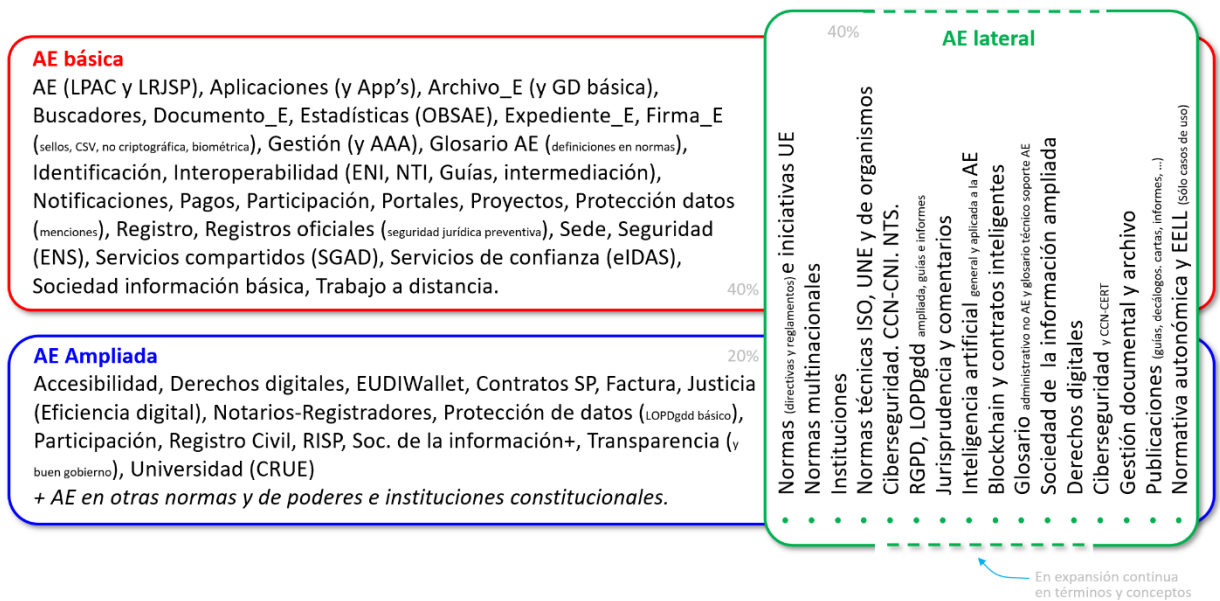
AE básica
AE (LPAC y LRJSP), Aplicaciones (y App's), Archivo_E (y GD básica), Buscadores, Documento_E, Estadísticas (OBSAE), Expediente_E, Firma_E (sellos, CSV, no criptográfica, biométrica), Gestión (y AAA), Glosario AE (definiciones en normas), Identificación, Interoperabilidad (ENI, NTI, Guías, intermediación), Notificaciones, Pagos, Participación, Portales, Proyectos, Protección datos (menciones), Registro, Registros oficiales (seguridad jurídica preventiva), Sede, Seguridad (ENS), Servicios compartidos (SGAD), Servicios de confianza (eIDAS), Sociedad información básica, Trabajo a distancia.

40%

AE Ampliada
Accesibilidad, Derechos digitales, EUDIWallet, Contratos SP, Factura, Justicia (Eficiencia digital), Notarios-Registradores, Protección de datos (LOPDgdd básico), Participación, Registro Civil, RISP, Soc. de la información+, Transparencia (y buen gobierno), Universidad (CRUE)
+ AE en otras normas y de poderes e instituciones constitucionales.

20%

40%

AE lateral
Normas (directivas y reglamentos) e iniciativas UE
Normas multinacionales
Instituciones
Normas técnicas ISO, UNE y de organismos
Ciberseguridad. CCN-CNI. NTS.
RGPD, LOPDgdd ampliada, guías e informes
Jurisprudencia y comentarios
Inteligencia artificial general y aplicada a la AE
Blockchain y contratos inteligentes
Glosario administrativo no AE y glosario técnico soporte AE
Sociedad de la información ampliada
Derechos digitales
Ciberseguridad y CCN-CERT
Gestión documental y archivo
Publicaciones (guías, decálogos, cartas, informes, ...)
Normativa autonómica y EELL (Sólo casos de uso)

En expansión continua en términos y conceptos